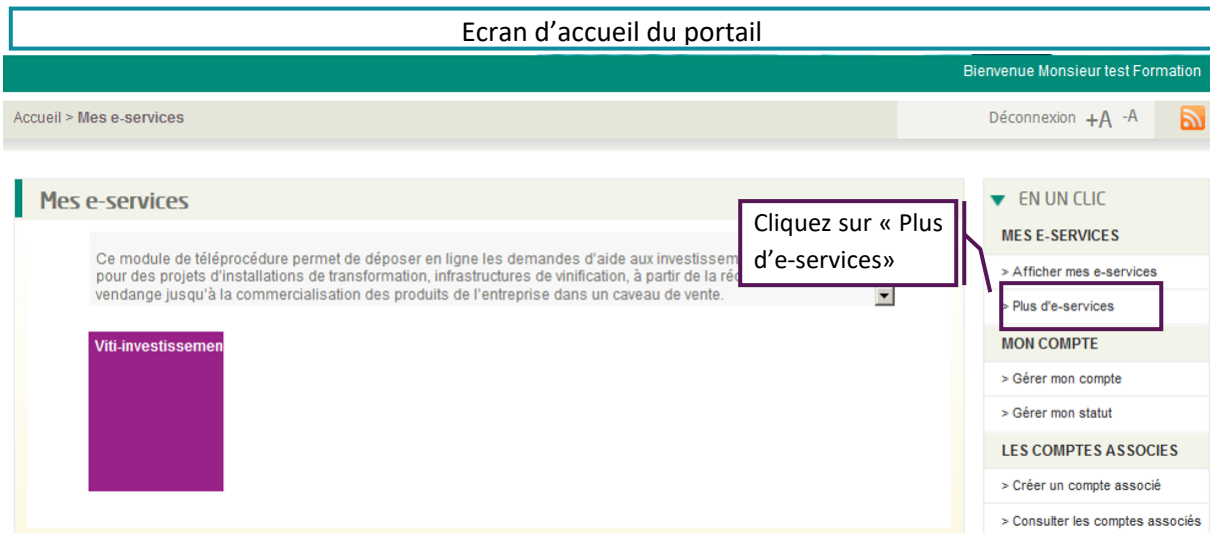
Ecran d'accueil du portail

Bienvenue Monsieur test Formation

Accueil > Mes e-services

Déconnexion +A -A

Mes e-services

Ce module de téléprocédure permet de déposer en ligne les demandes d'aide aux investissem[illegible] pour des projets d'installations de transformation, infrastructures de vinification, à partir de la réc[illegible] vendange jusqu'à la commercialisation des produits de l'entreprise dans un caveau de vente.

Viti-investissemen

Cliquez sur « Plus d'e-services»

EN UN CLIC

MES E-SERVICES

> Afficher mes e-services

> Plus d'e-services

MON COMPTE

> Gérer mon compte

> Gérer mon statut

LES COMPTES ASSOCIES

> Créer un compte associé

> Consulter les comptes associés